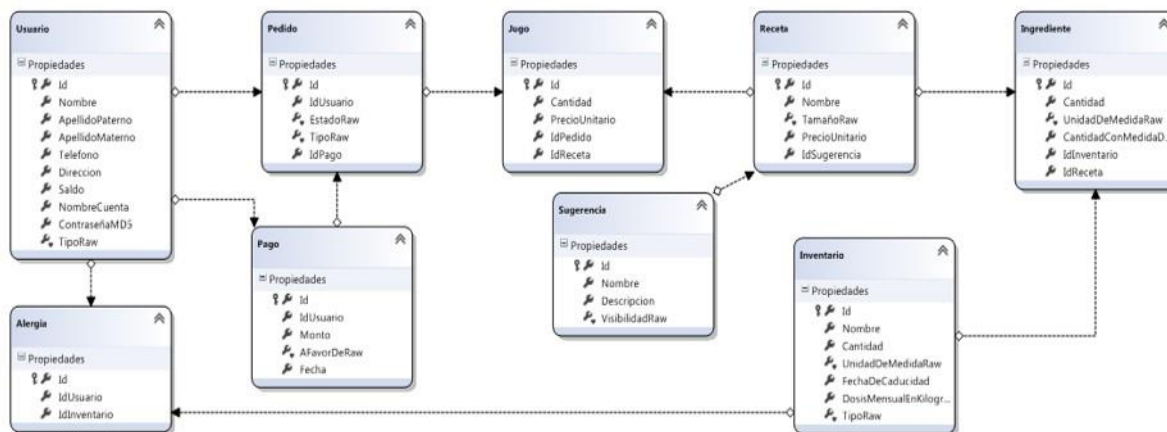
Usuario
Propiedades
Id
Nombre
ApellidoPaterno
ApellidoMaterno
Telefono
Direccion
Saldo
NombreCuenta
ContraseñaMD5
TipoRaw

Pedido
Propiedades
Id
IdUsuario
EstadoRaw
TipoRaw
IdPago

Jugo
Propiedades
Id
Cantidad
PrecioUnitario
IdPedido
IdReceta

Receta
Propiedades
Id
Nombre
TamañoRaw
PrecioUnitario
IdSugerencia

Ingrediente
Propiedades
Id
Cantidad
UnidadDeMedidaRaw
CantidadConMedidaD...
IdInventario
IdReceta

Sugerencia
Propiedades
Id
Nombre
Descripcion
VisibilidadRaw

Pago
Propiedades
Id
IdUsuario
Monto
AFavorDeRaw
Fecha

Inventario
Propiedades
Id
Nombre
Cantidad
UnidadDeMedidaRaw
FechaDeCaducidad
DosisMensualEnKilogr...
TipoRaw

Alergia
Propiedades
Id
IdUsuario
IdInventario